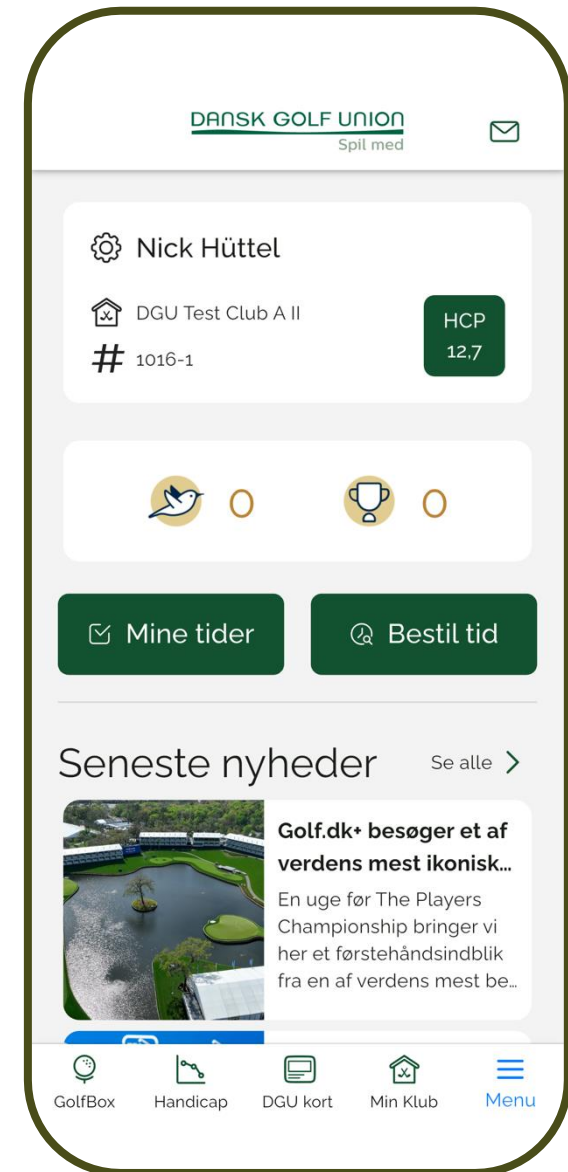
DANSK GOLF UNION
Spil med

Nick Hüttel

DGU Test Club A II

# 1016-1

HCP
12,7

0 0

Mine tider

Bestil tid

Seneste nyheder

Se alle >

Golf.dk+ besøger et af verdens mest ikonisk...

En uge før The Players Championship bringer vi her et førstehåndsindblik fra en af verdens mest be...

GolfBox Handicap DGU kort Min Klub Menu